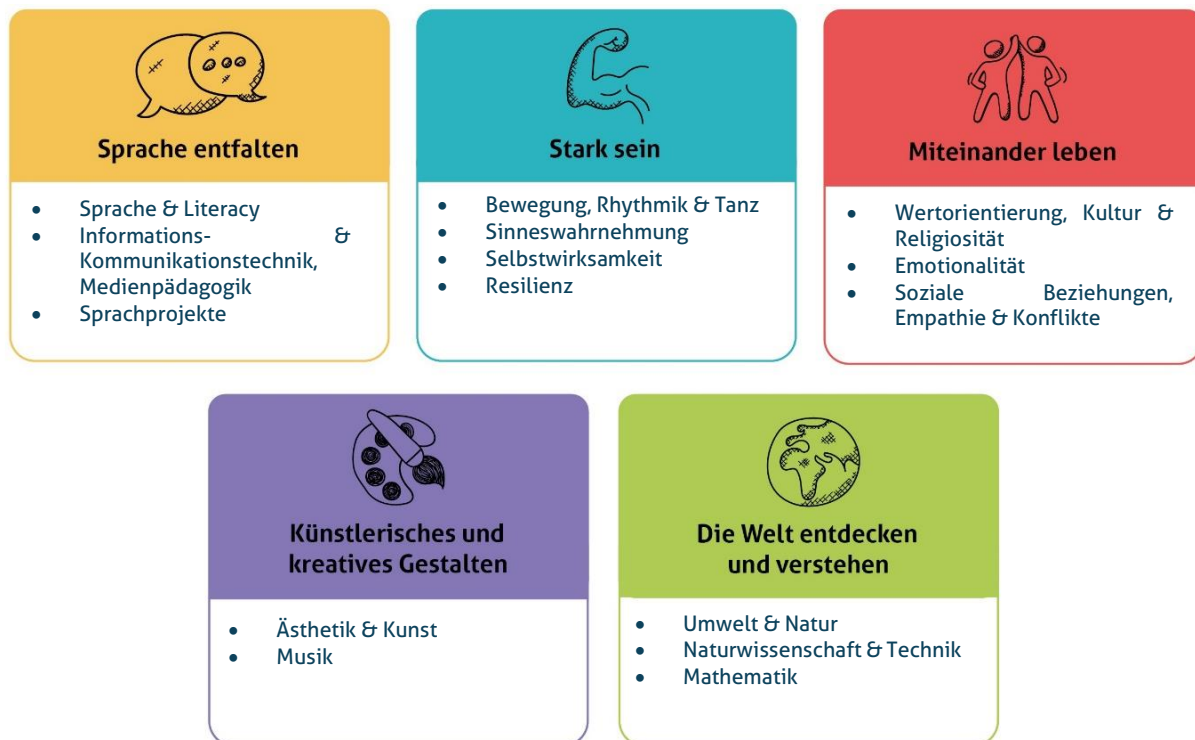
Sprache entfalten

- Sprache & Literacy
- Informations- & Kommunikationstechnik, Medienpädagogik
- Sprachprojekte

Stark sein

- Bewegung, Rhythmik & Tanz
- Sinneswahrnehmung
- Selbstwirksamkeit
- Resilienz

Miteinander leben

- Wertorientierung, Kultur & Religiosität
- Emotionalität
- Soziale Beziehungen, Empathie & Konflikte

Künstlerisches und kreatives Gestalten

- Ästhetik & Kunst
- Musik

Die Welt entdecken und verstehen

- Umwelt & Natur
- Naturwissenschaft & Technik
- Mathematik